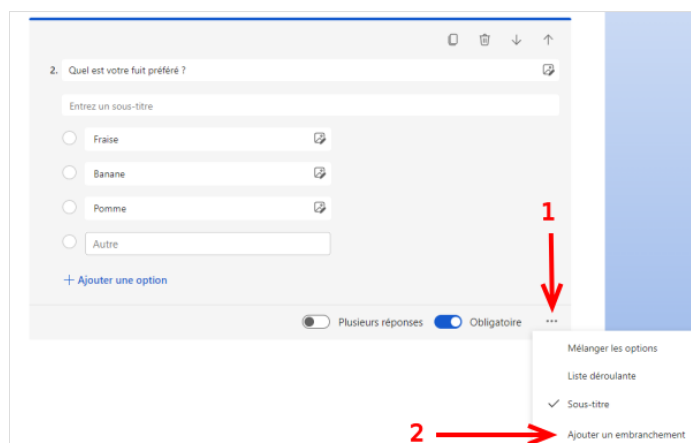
2. Quel est votre fuit préféré ?

Entrez un sous-titre

Fraise

Banane

Pomme

Autre

+ Ajouter une option

1

Plusieurs réponses

Obligatoire

...

Mélanger les options

Liste déroulante

✓ Sous-titre

2

Ajouter un embranchement